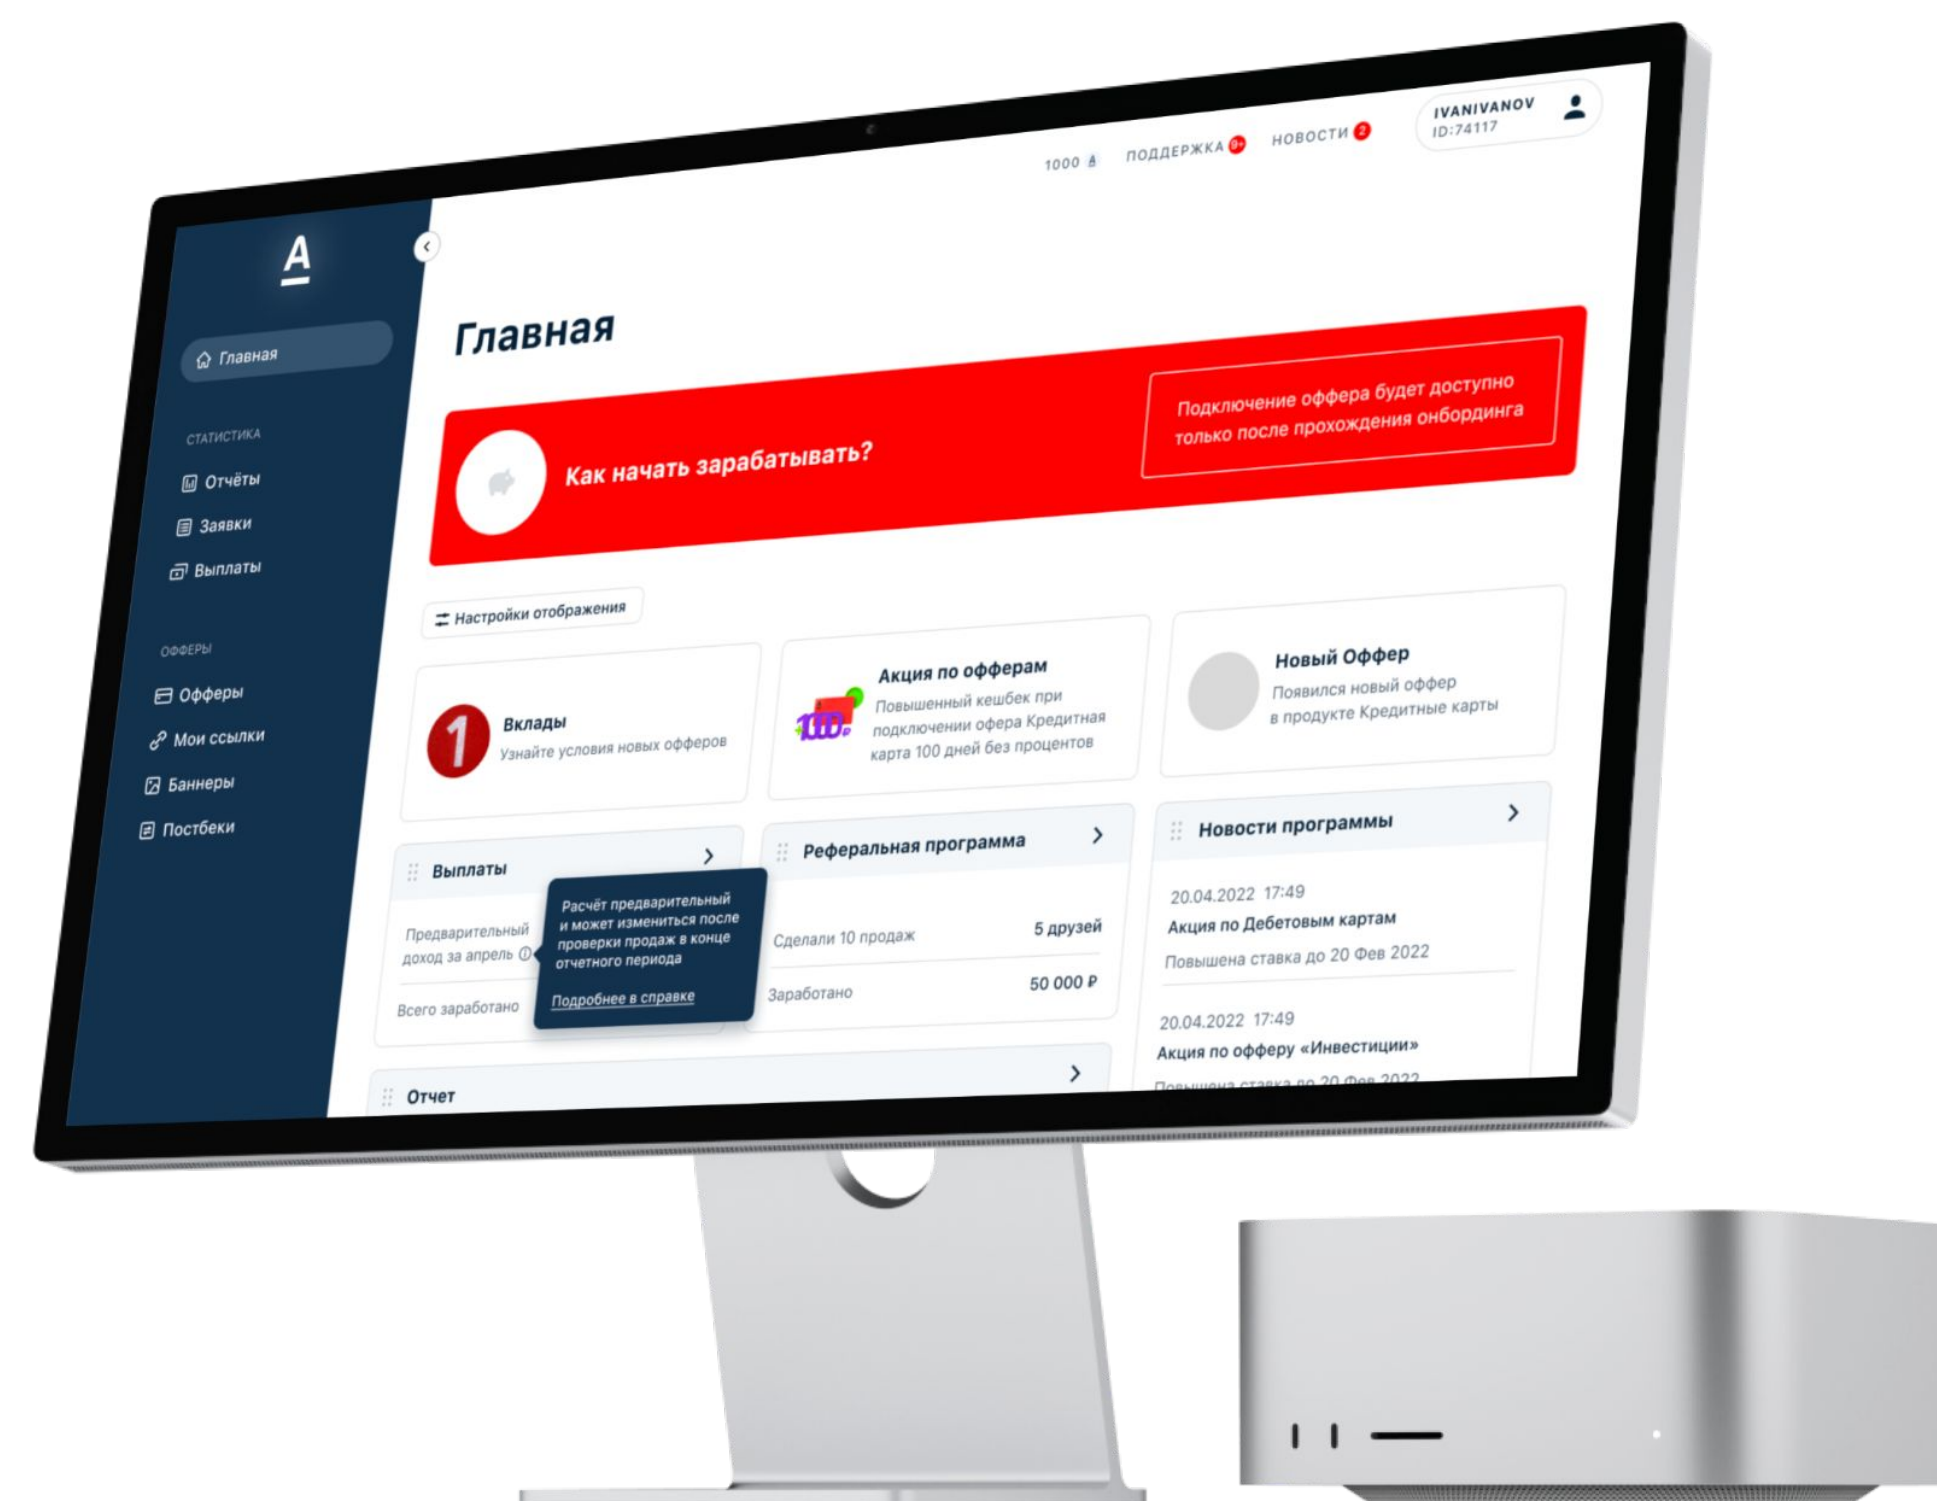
1000 A ПОДДЕРЖКА 9+ НОВОСТИ 2 IVANIVANOV ID:74117

A

Главная

СТАТИСТИКА

Отчёты

Заявки

Выплаты

ОФФЕРЫ

Офферы

Мои ссылки

Баннеры

Постбеки

Главная

Как начать зарабатывать?

Подключение оффера будет доступно только после прохождения онбординга

Настройки отображения

Вклады
Узнайте условия новых офферов

Акция по офферам
Повышенный кешбек при подключении офера Кредитная карта 100 дней без процентов

Новый Оффер
Появился новый оффер в продукте Кредитные карты

Выплаты

Предварительный доход за апрель

Всего заработано

Расчёт предварительный и может измениться после проверки продаж в конце отчетного периода

Подробнее в справке

Реферальная программа

Сделали 10 продаж 5 друзей

Заработано 50 000 ₽

Новости программы

20.04.2022 17:49
Акция по Дебетовым картам
Повышена ставка до 20 Фев 2022

20.04.2022 17:49
Акция по офферу «Инвестиции»
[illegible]

Отчет